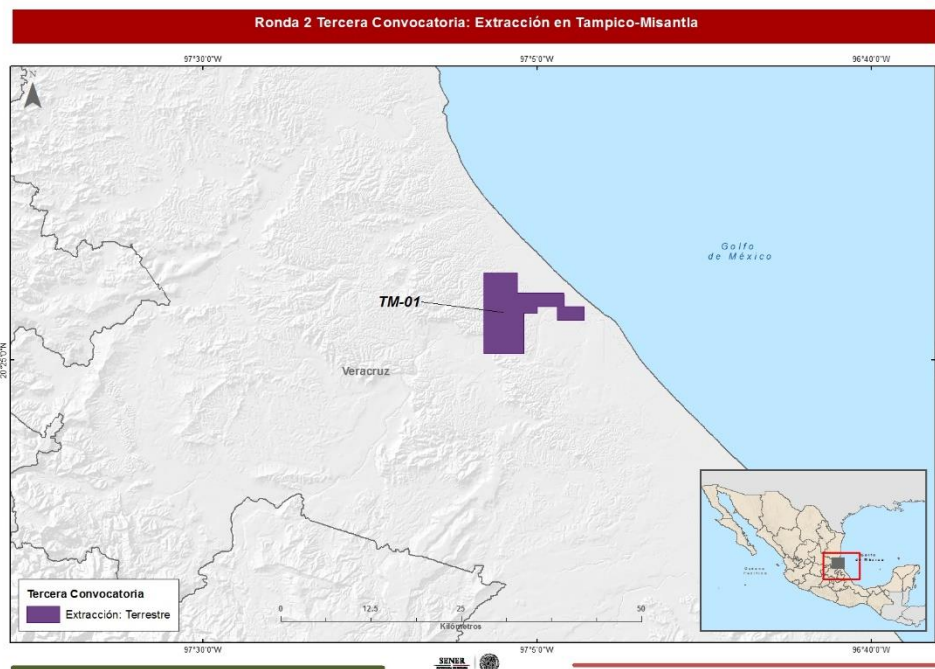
Ronda 2 Tercera Convocatoria: Extracción en Tampico-Misantla

97°30'0"W

97°5'0"W

96°40'0"W

N

Golfo de México

TM-01

20°25'0"N

Veracruz

Tercera Convocatoria

Extracción: Terrestre

0 12.5 25 50

Kilómetros

97°30'0"W

97°5'0"W

96°40'0"W

SENER